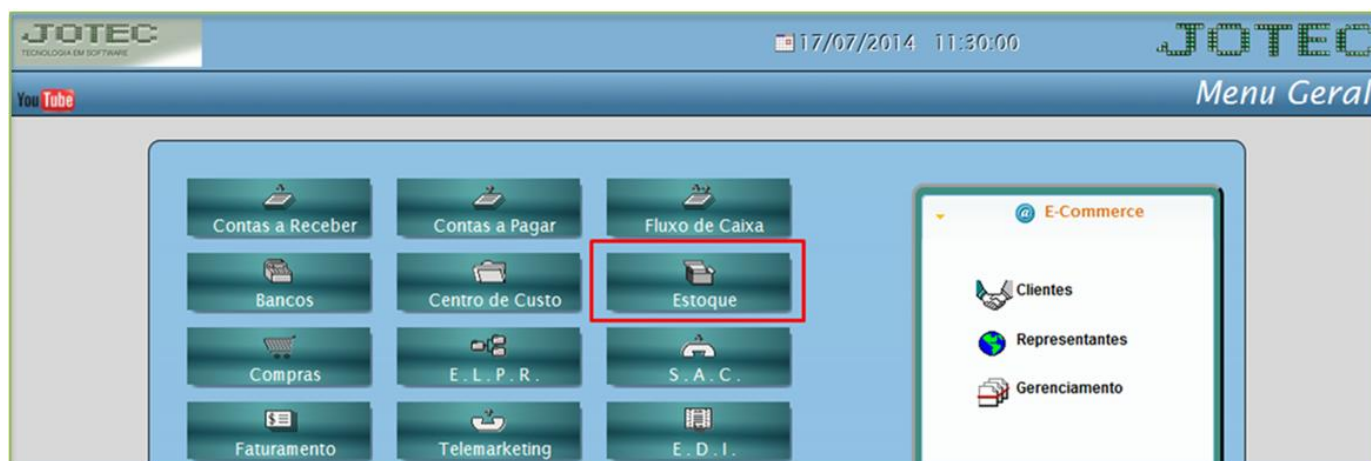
JOTEC
TECNOLOGIA EM SOFTWARE
17/07/2014 11:30:00
JOTEC
You Tube
Menu Geral

Contas a Receber
Contas a Pagar
Fluxo de Caixa
Bancos
Centro de Custo
Estoque
Compras
E.L.P.R.
S.A.C.
Faturamento
Telemarketing
E.D.I.

E-Commerce
Clientes
Representantes
Gerenciamento